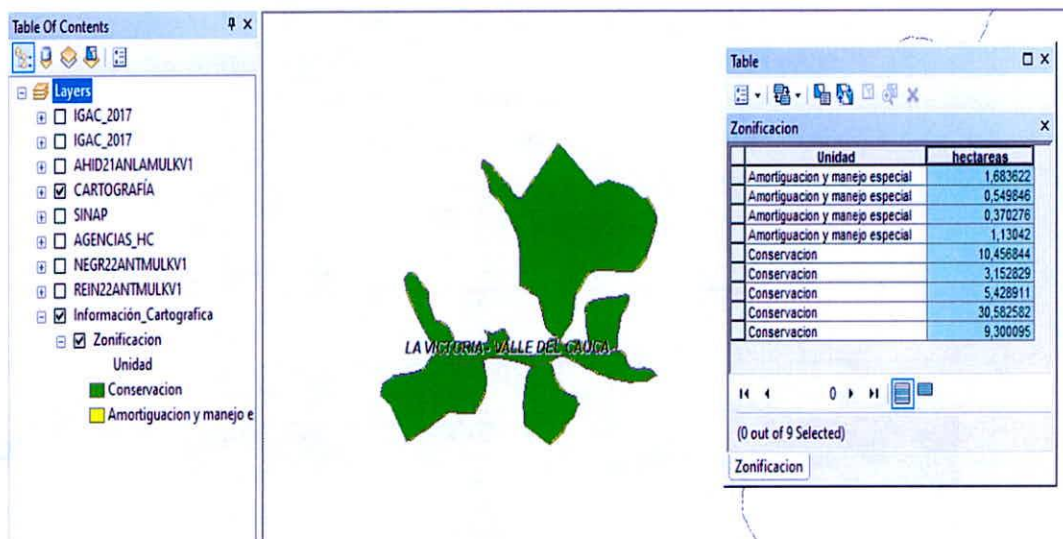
Table Of Contents

Layers
IGAC_2017
IGAC_2017
AHID21ANLAMULKV1
CARTOGRAFÍA
SINAP
AGENCIAS_HC
NEGR22ANTMULKV1
REIN22ANTMULKV1
Información_Cartografica
Zonificacion
Unidad
Conservacion
Amortiguacion y manejo e

LA VICTORIA - VALLE DEL CAUCA

Table

Zonificacion

| Unidad | hectareas |
|---|---|
| Amortiguacion y manejo especial | 1,683622 |
| Amortiguacion y manejo especial | 0,549846 |
| Amortiguacion y manejo especial | 0,370276 |
| Amortiguacion y manejo especial | 1,13042 |
| Conservacion | 10,456844 |
| Conservacion | 3,152829 |
| Conservacion | 5,428911 |
| Conservacion | 30,582582 |
| Conservacion | 9,300095 |

0

(0 out of 9 Selected)

Zonificacion